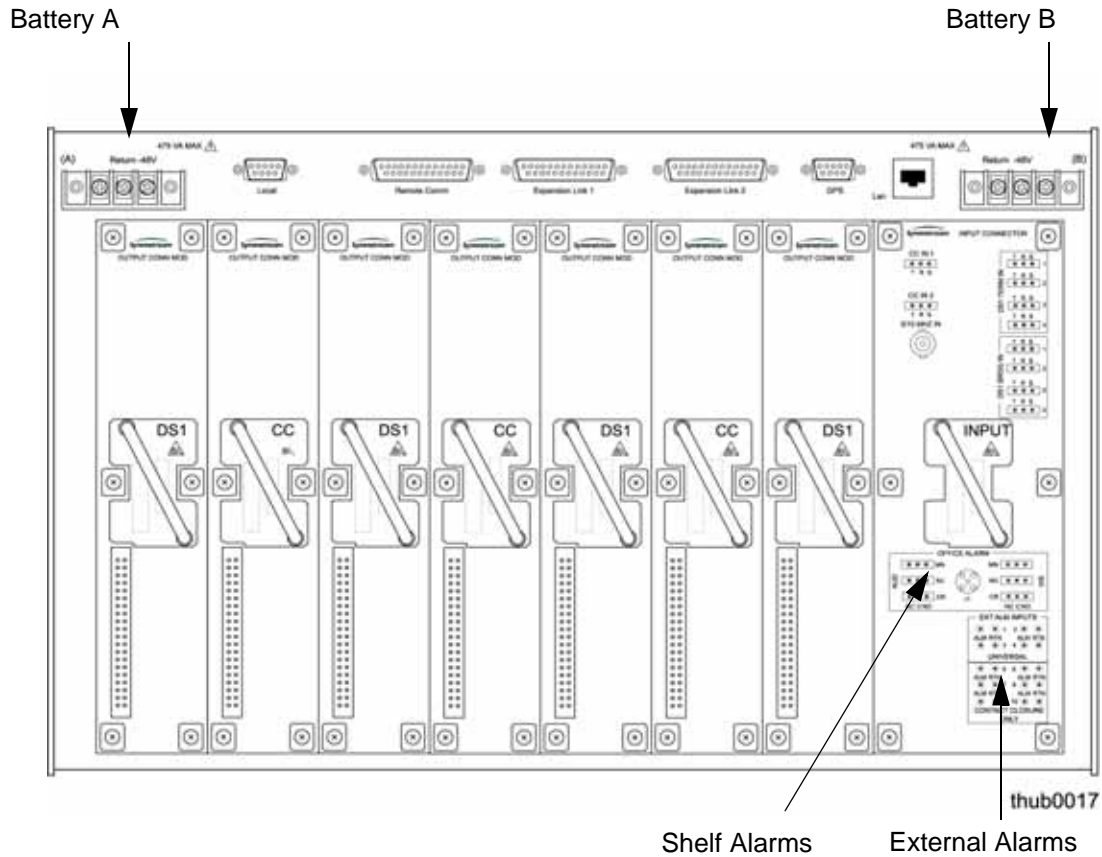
Battery A

Battery B

475 VA MAX

(A)

Return -48V

Local

Remote Comm

Expansion Link 1

Expansion Link 2

GPS

Lan

475 VA MAX

Return -48V

(B)

OUTPUT CONN MOD

OUTPUT CONN MOD

OUTPUT CONN MOD

OUTPUT CONN MOD

OUTPUT CONN MOD

OUTPUT CONN MOD

OUTPUT CONN MOD

INPUT CONNECTOR

DS1

CC

DS1

CC

DS1

CC

DS1

INPUT

OFFICE ALARM

EXT AUX INPUTS

UNIVERSAL

thub0017

Shelf Alarms

External Alarms